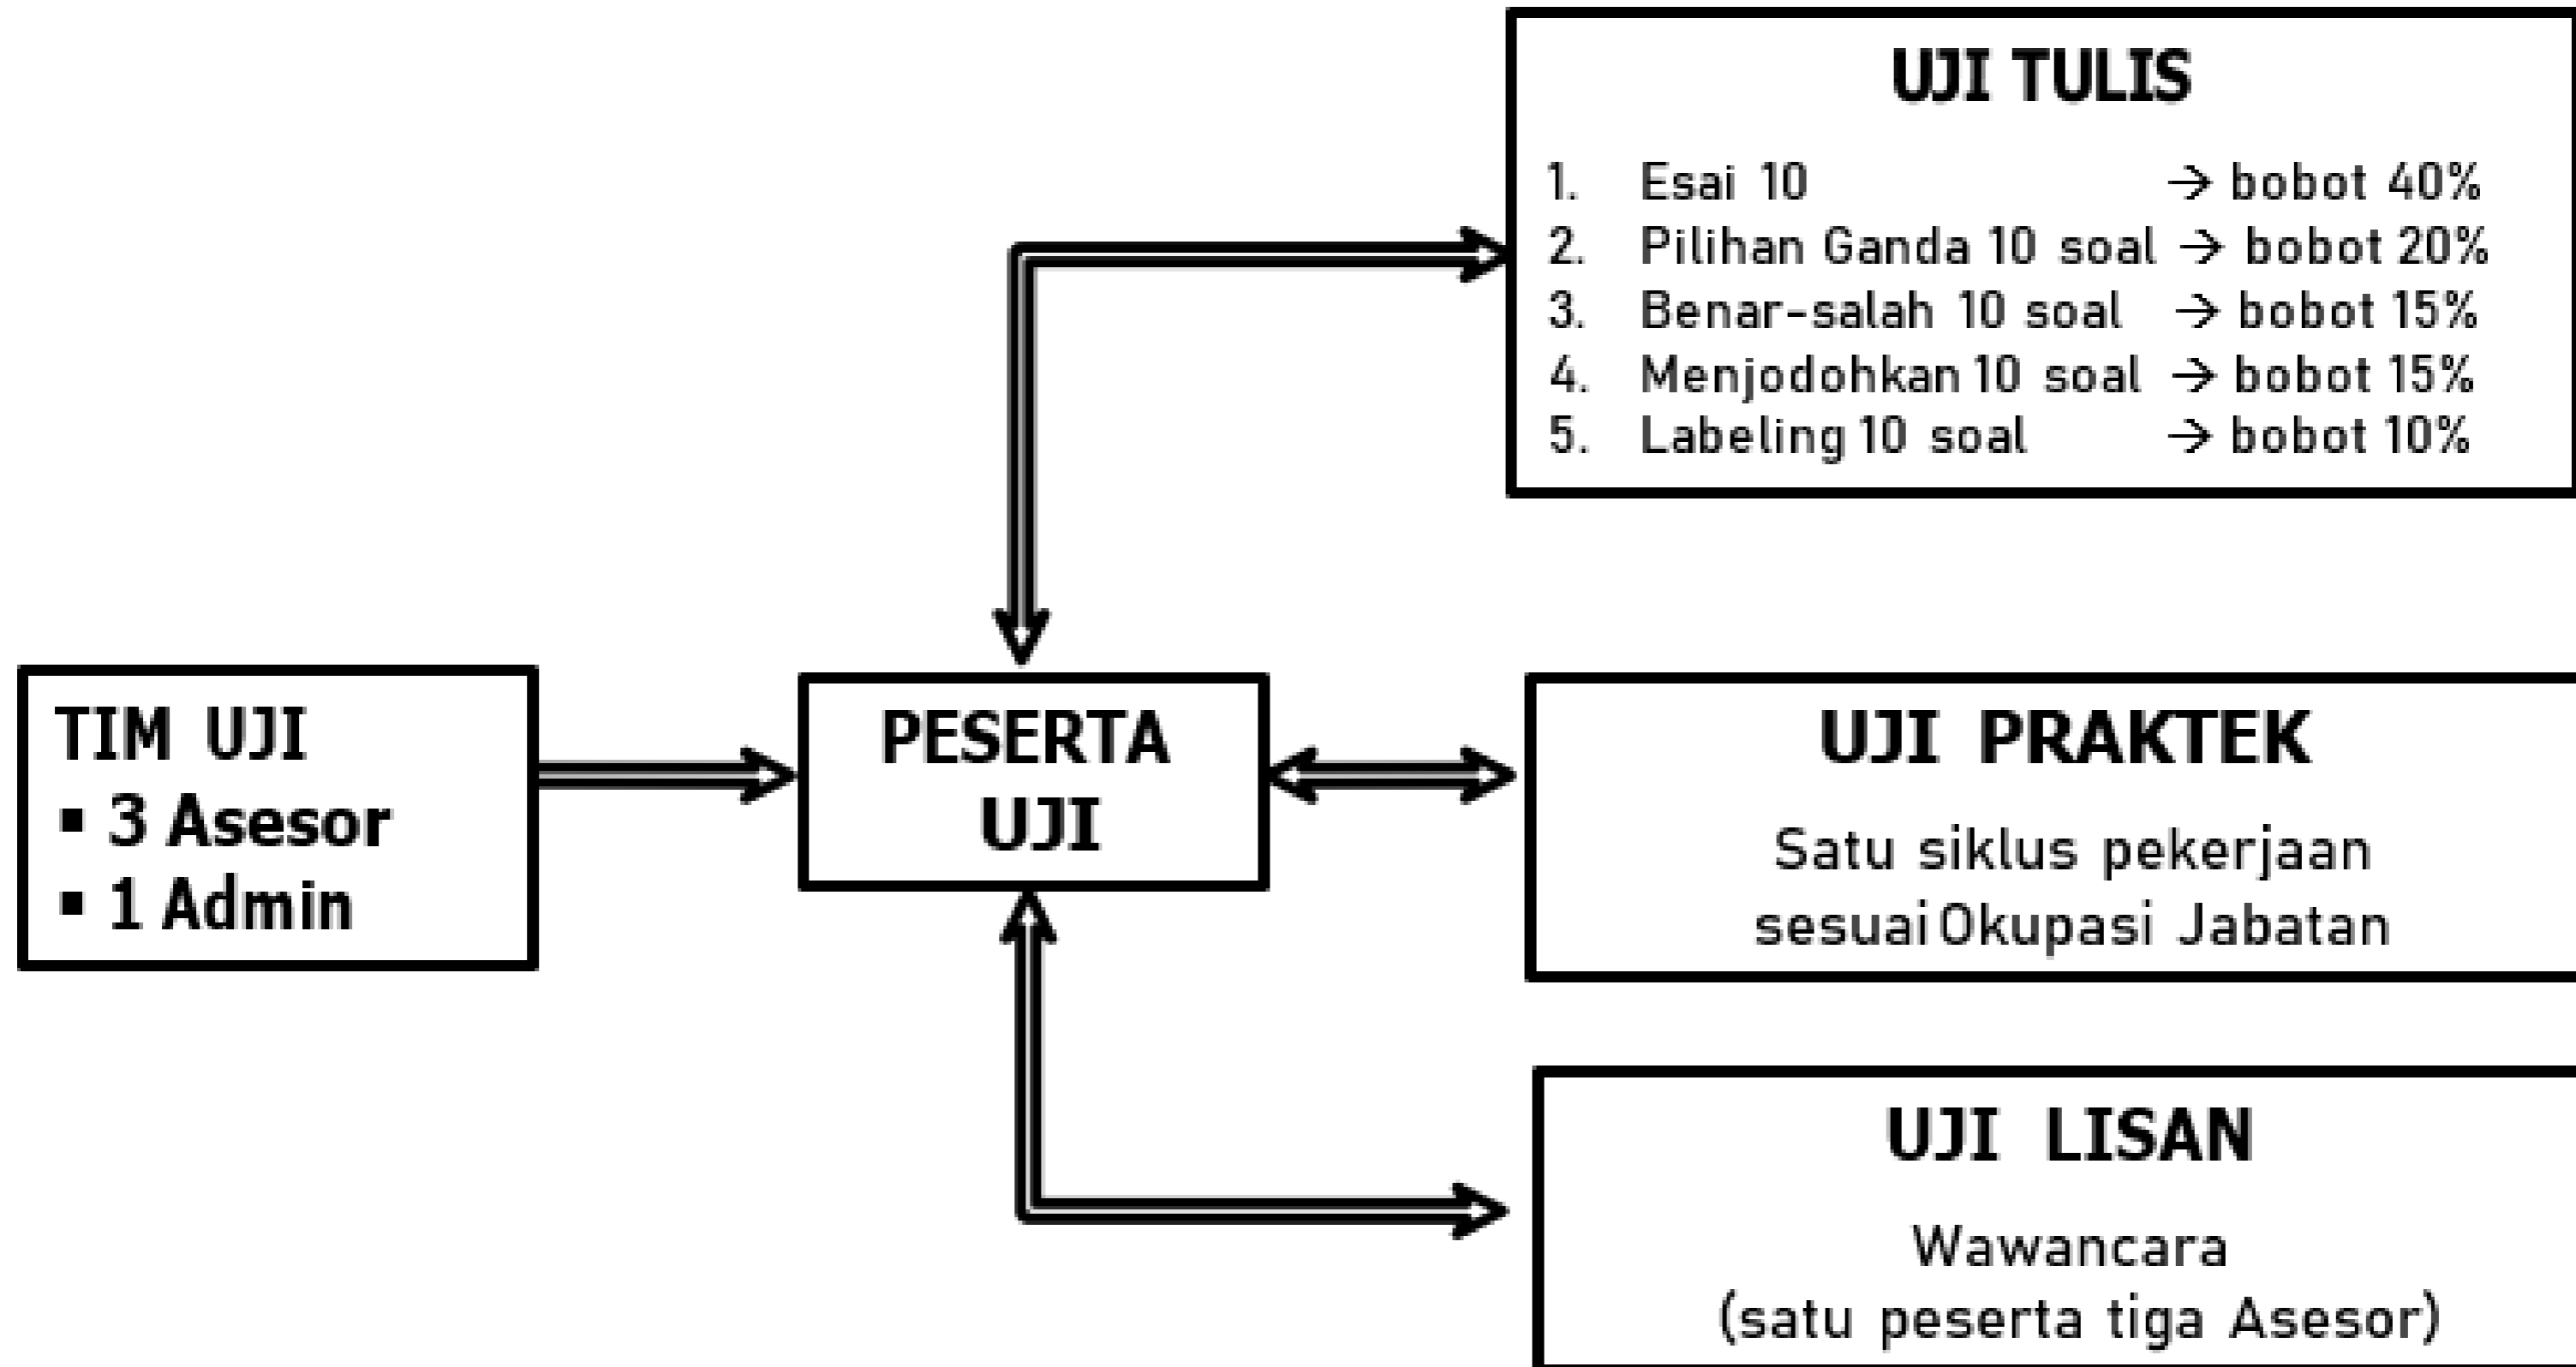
UJI TULIS

1. Esai 10 → bobot 40%
2. Pilihan Ganda 10 soal → bobot 20%
3. Benar-salah 10 soal → bobot 15%
4. Menjodohkan 10 soal → bobot 15%
5. Labeling 10 soal → bobot 10%

TIM UJI
▪ 3 Asesor
▪ 1 Admin

PESERTA UJI

UJI PRAKTEK

Satu siklus pekerjaan sesuai Okupasi Jabatan

UJI LISAN

Wawancara
(satu peserta tiga Asesor)